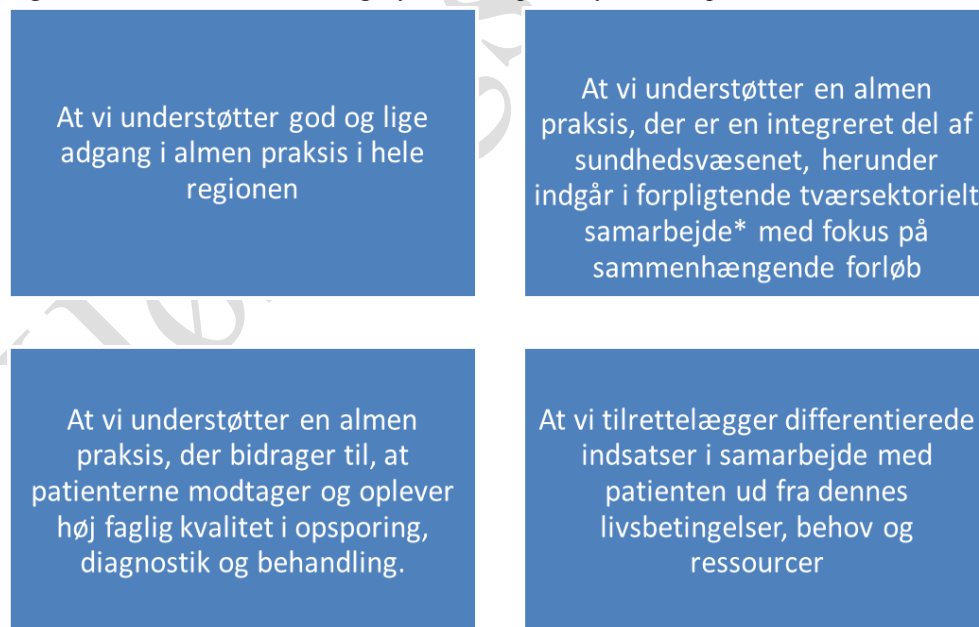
At vi understøtter god og lige adgang i almen praksis i hele regionen

At vi understøtter en almen praksis, der er en integreret del af sundhedsvæsenet, herunder indgår i forpligtende tværsektorielt samarbejde* med fokus på sammenhængende forløb

At vi understøtter en almen praksis, der bidrager til, at patienterne modtager og oplever høj faglig kvalitet i opsporing, diagnostik og behandling.

At vi tilrettelægger differentierede indsatser i samarbejde med patienten ud fra dennes livsbetingelser, behov og ressourcer